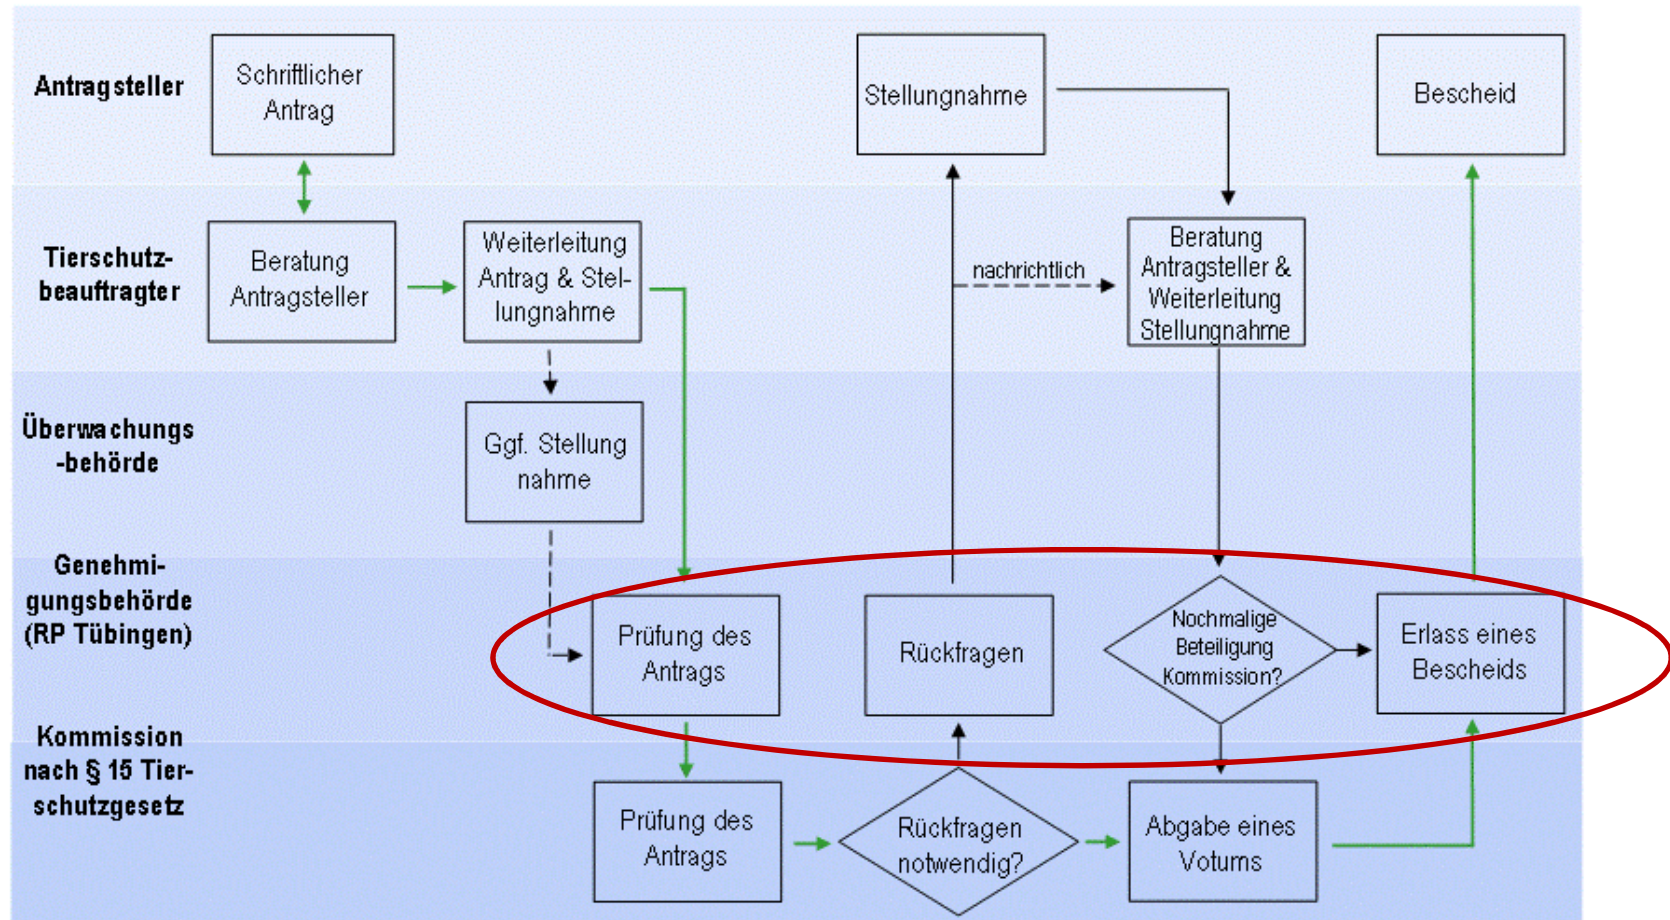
Antragsteller

Schriftlicher Antrag

Stellungnahme

Bescheid

Tierschutzbeauftragter

Beratung Antragsteller

Weiterleitung Antrag & Stellungnahme

nachrichtlich

Beratung Antragsteller & Weiterleitung Stellungnahme

Überwachungs-behörde

Ggf. Stellung nahme

Genehmigungsbehörde (RP Tübingen)

Prüfung des Antrags

Rückfragen

Nochmalige Beteiligung Kommission?

Erlass eines Bescheids

Kommission nach § 15 Tierschutzgesetz

Prüfung des Antrags

Rückfragen notwendig?

Abgabe eines Votums